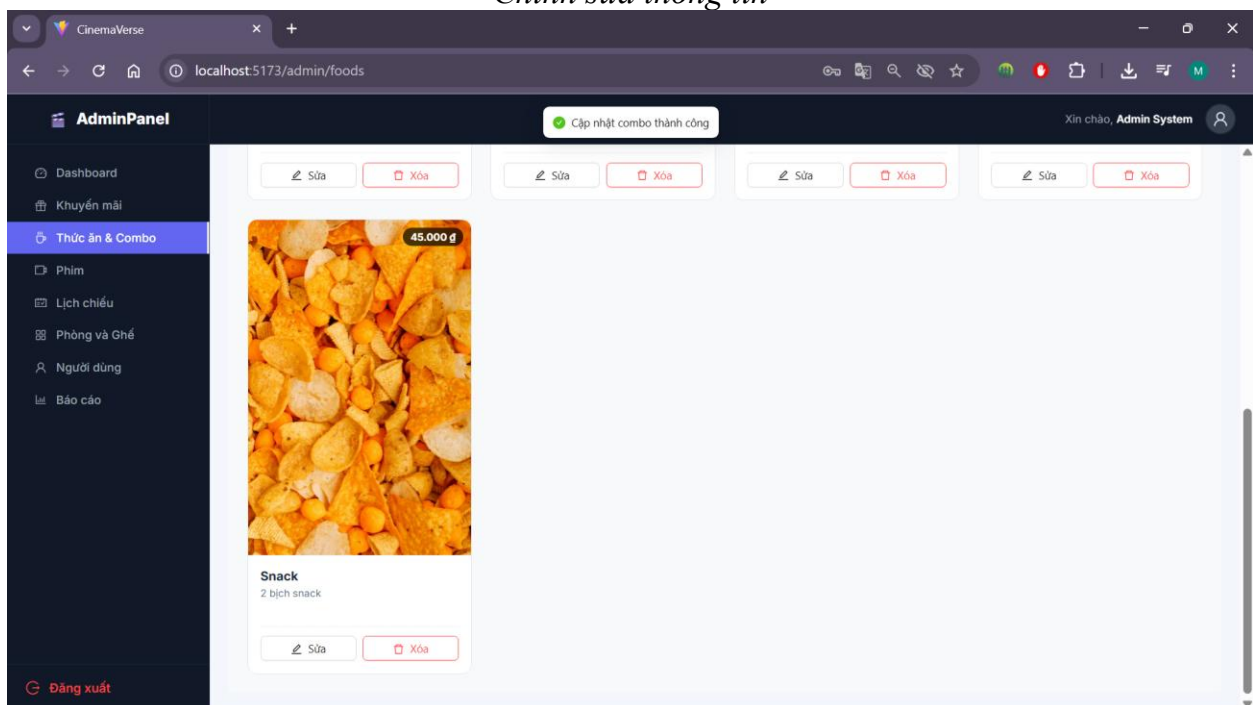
Chỉnh sửa thông tin

CinemaVerse

localhost:5173/admin/foods

AdminPanel

Cập nhật combo thành công

Xin chào, Admin System

Dashboard
Khuyến mãi
Thức ăn & Combo
Phim
Lịch chiếu
Phòng và Ghế
Người dùng
Báo cáo

Sửa Xóa
Sửa Xóa
Sửa Xóa
Sửa Xóa

45.000 ₫

Snack
2 bịch snack

Sửa Xóa

Đăng xuất